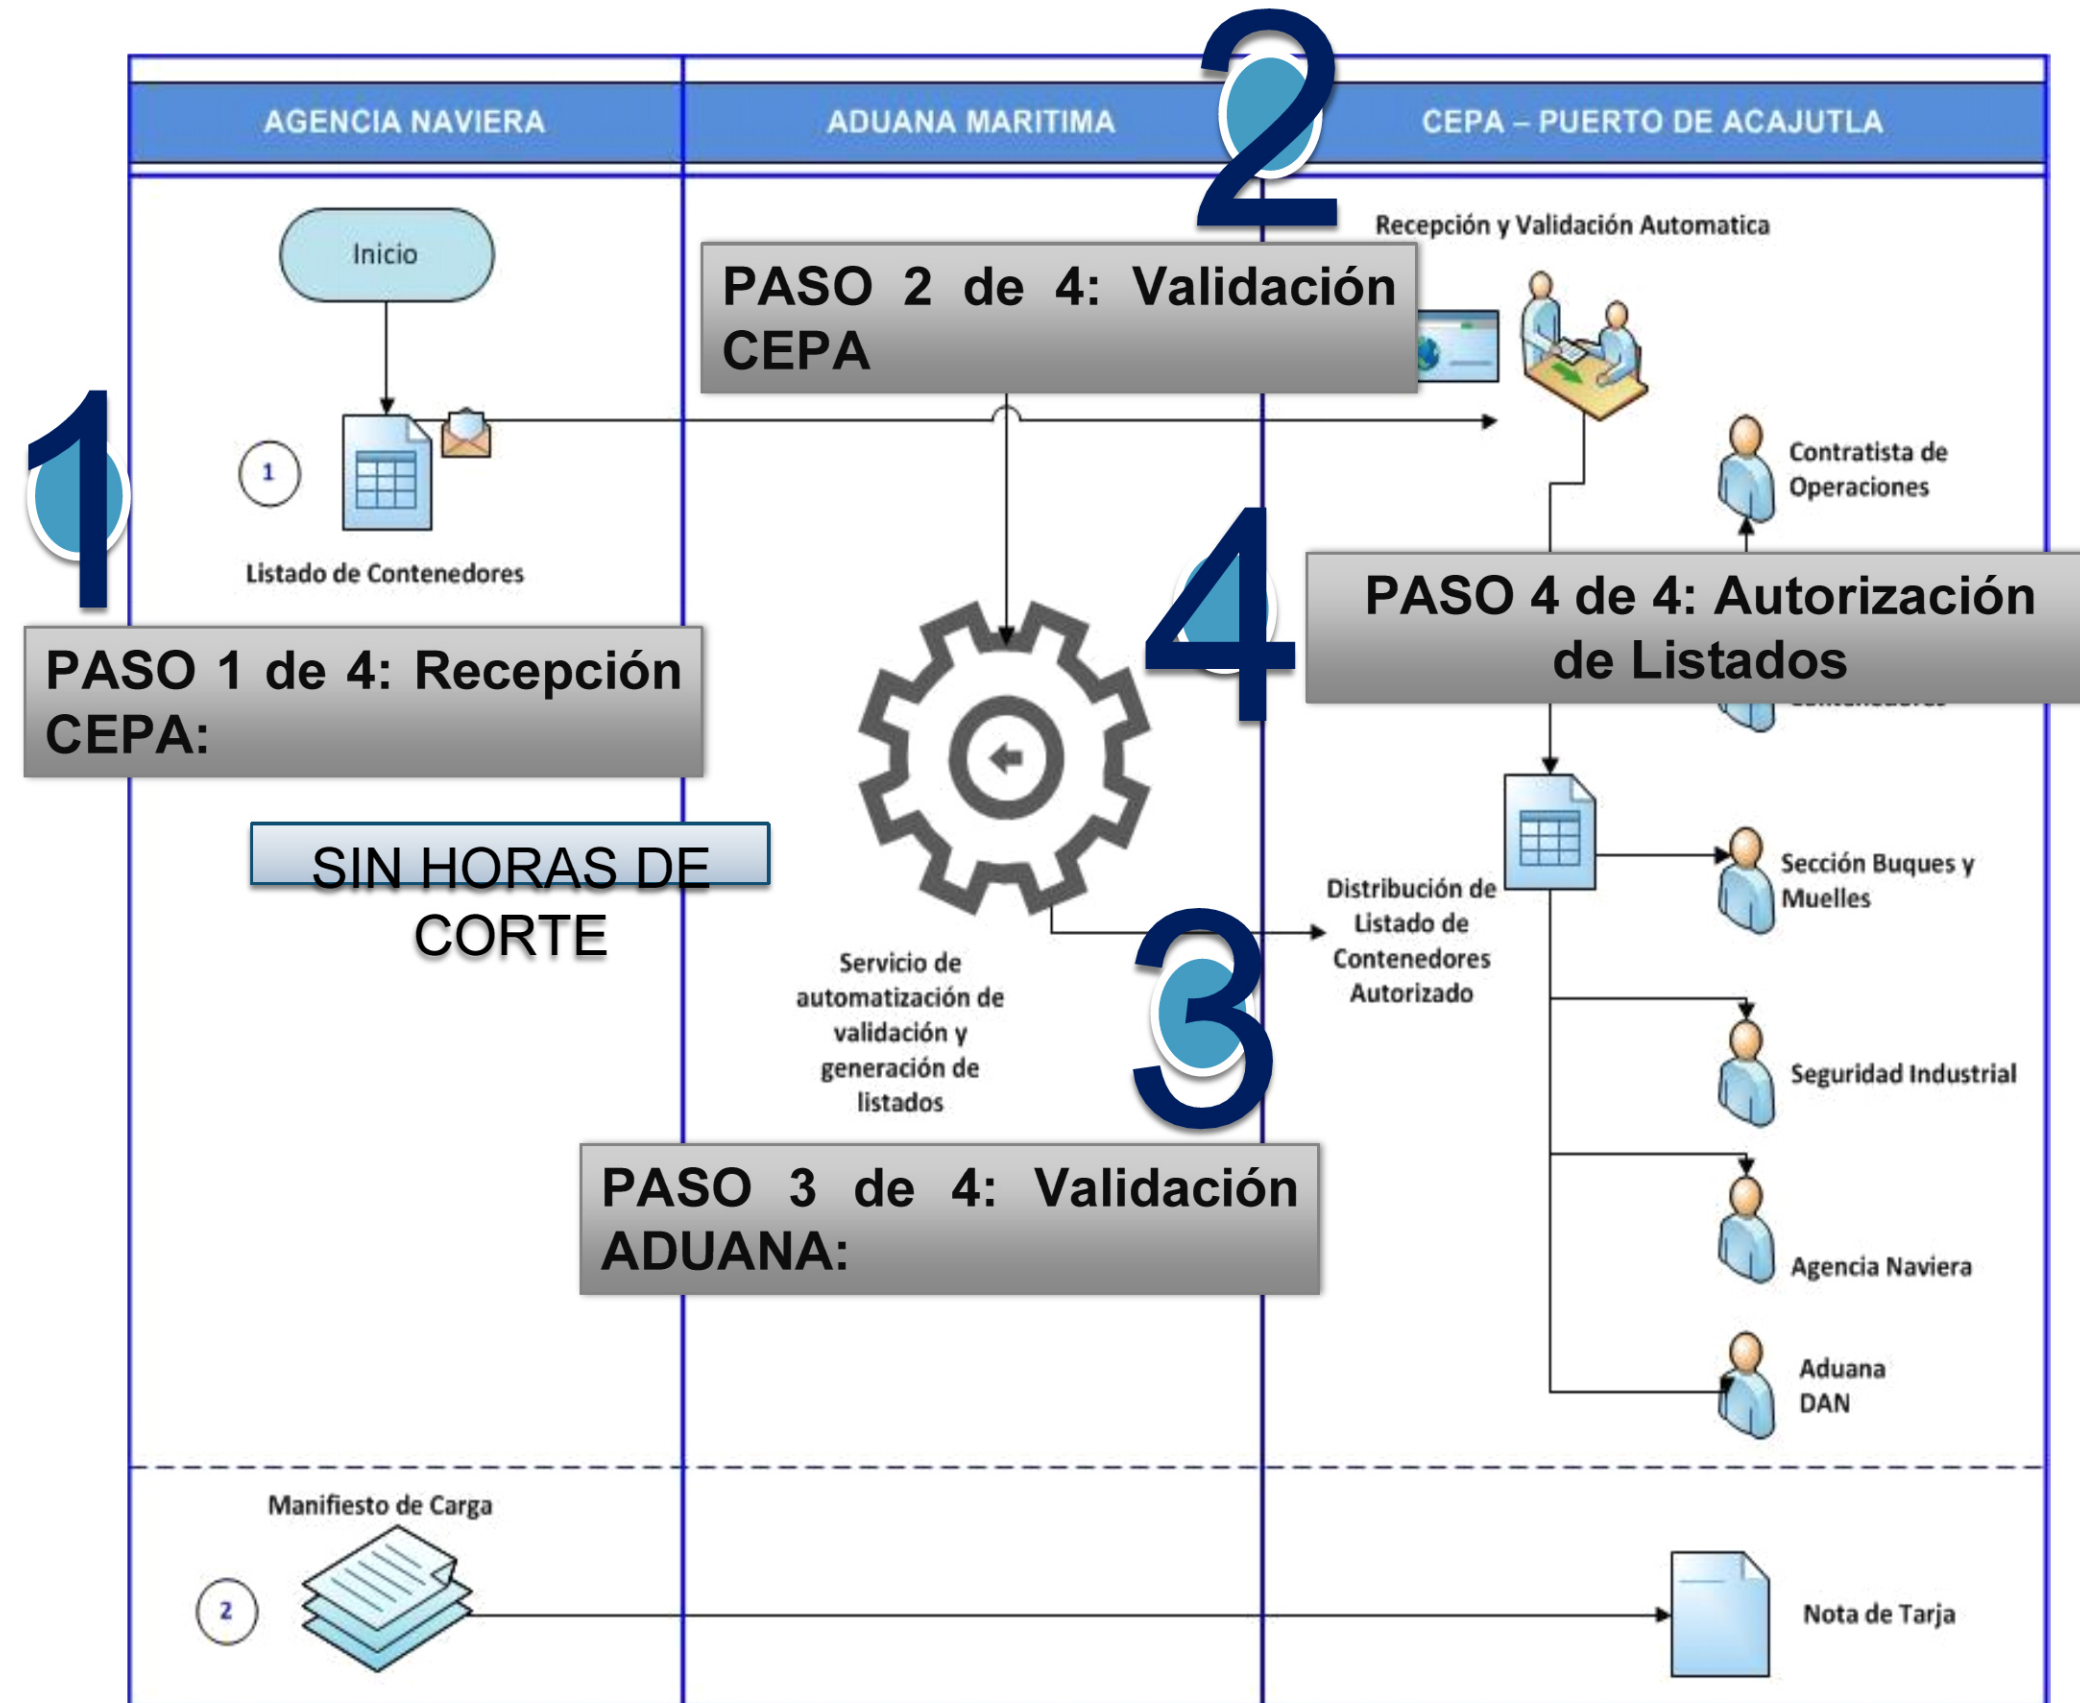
AGENCIA NAVIERA

ADUANA MARITIMA

2

CEPA – PUERTO DE ACAJUTLA

Recepción y Validación Automatica

Inicio

PASO 2 de 4: Validación CEPA

1

1

Listado de Contenedores

Contratista de Operaciones

4

PASO 4 de 4: Autorización de Listados

PASO 1 de 4: Recepción CEPA:

SIN HORAS DE CORTE

Distribución de Listado de Contenedores Autorizado

Sección Buques y Muelles

3

Servicio de automatización de validación y generación de listados

Seguridad Industrial

PASO 3 de 4: Validación ADUANA:

Agencia Naviera

Aduana DAN

Manifiesto de Carga

2

Nota de Tarja